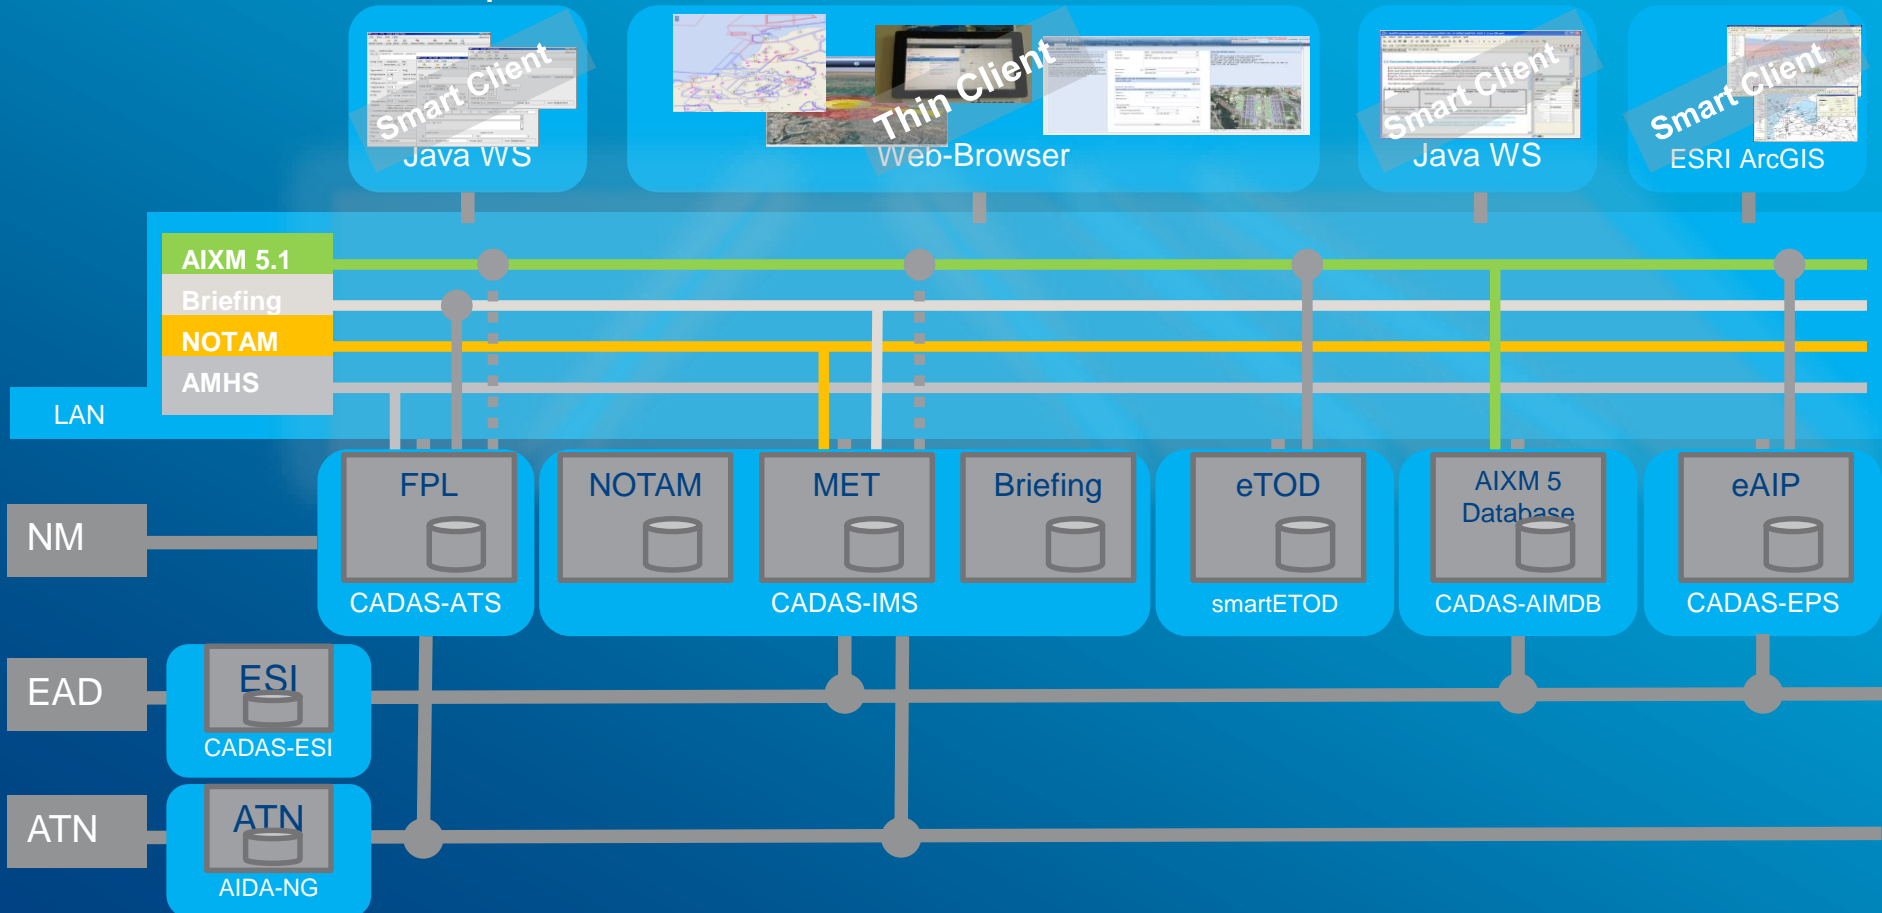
Smart Client
Java WS

Thin Client
Web-Browser

Smart Client
Java WS

Smart Client
ESRI ArcGIS

AIXM 5.1
Briefing
NOTAM
AMHS
LAN

NM
EAD
ATN

FPL
CADAS-ATS

NOTAM
MET
Briefing
CADAS-IMS

eTOD
smartETOD

AIXM 5 Database
CADAS-AIMDB

eAIP
CADAS-EPS

ESI
CADAS-ESI

ATN
AIDA-NG